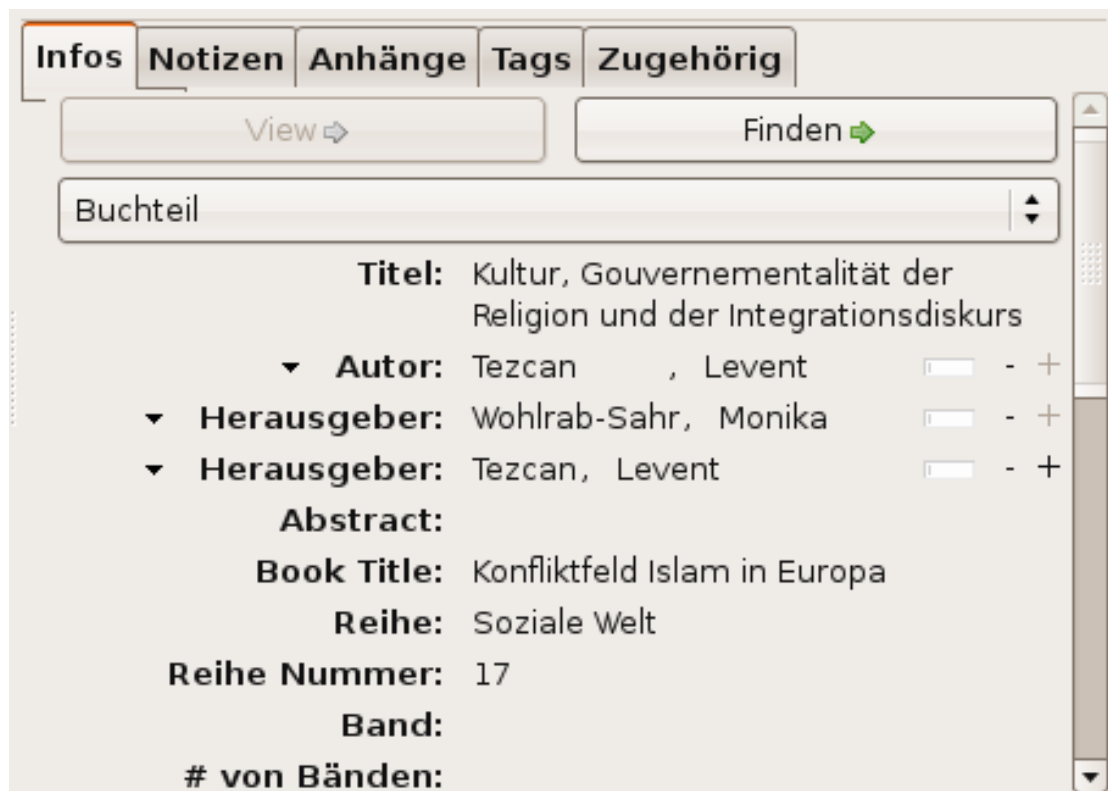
Infos | Notizen | Anhänge | Tags | Zugehörig

View

Finden

Buchteil

Titel: Kultur, Gouvernementalität der Religion und der Integrationsdiskurs

Autor: Tezcan , Levent - +

Herausgeber: Wohlrab-Sahr, Monika - +

Herausgeber: Tezcan, Levent - +

Abstract:

Book Title: Konfliktfeld Islam in Europa

Reihe: Soziale Welt

Reihe Nummer: 17

Band:

# von Bänden: